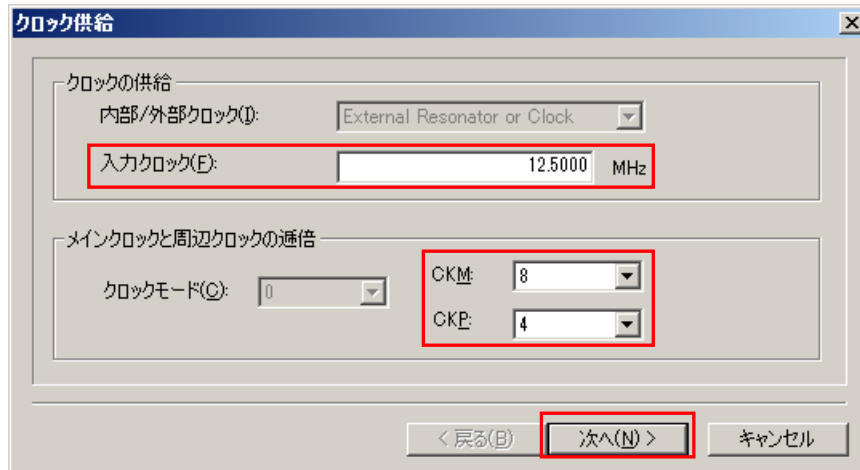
クロック供給

クロックの供給

内部/外部クロック(I): External Resonator or Clock

入力クロック(F): 12.5000 MHz

メインクロックと周辺クロックの逓倍

クロックモード(C): 0

CKM: 8

CKP: 4

< 戻る(B)　次へ(N) >　キャンセル